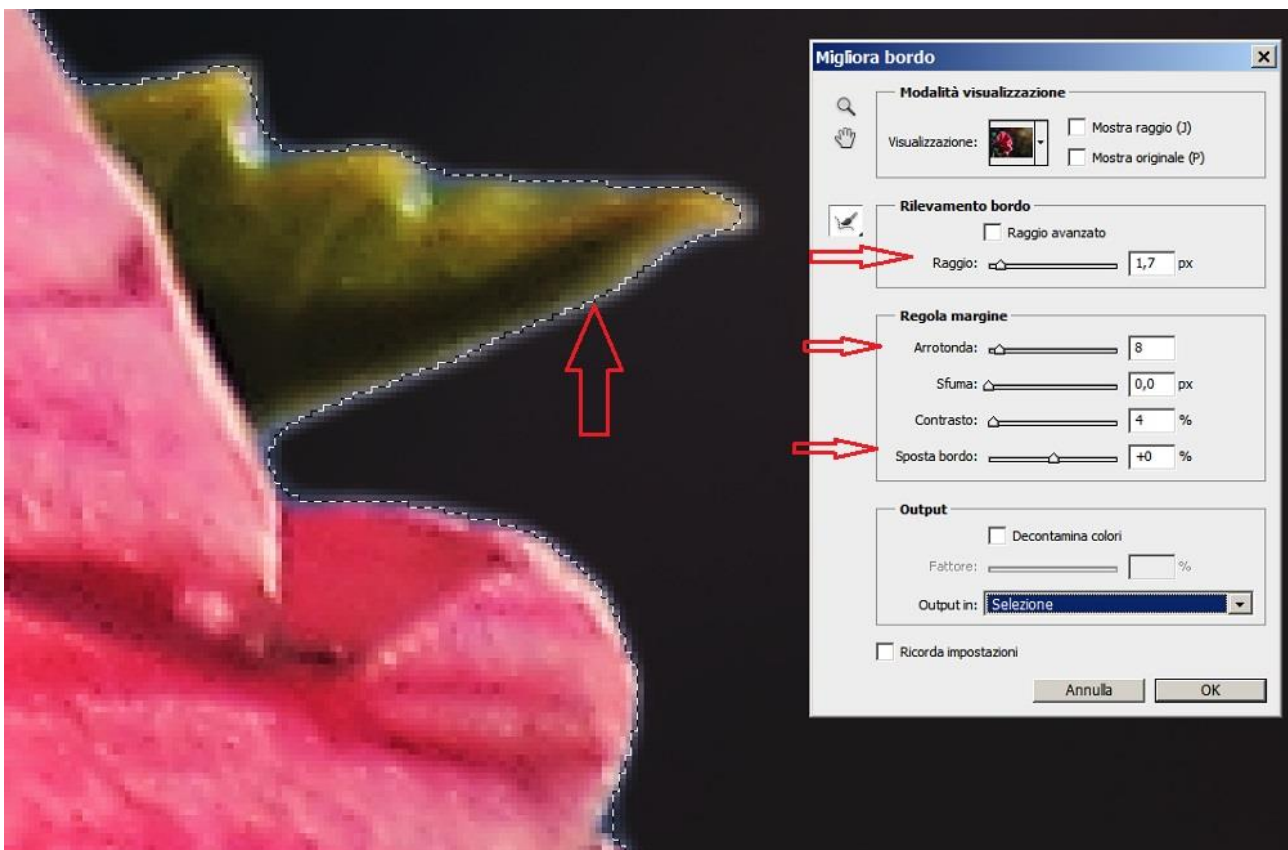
Migliora bordo

Modalità visualizzazione

Visualizzazione:

Mostra raggio (J)

Mostra originale (P)

Rilevamento bordo

Raggio avanzato

Raggio: 1,7 px

Regola margine

Arrotonda: 8

Sfuma: 0,0 px

Contrasto: 4 %

Sposta bordo: +0 %

Output

Decontamina colori

Fattore: %

Output in: Selezione

Ricorda impostazioni

Annulla

OK